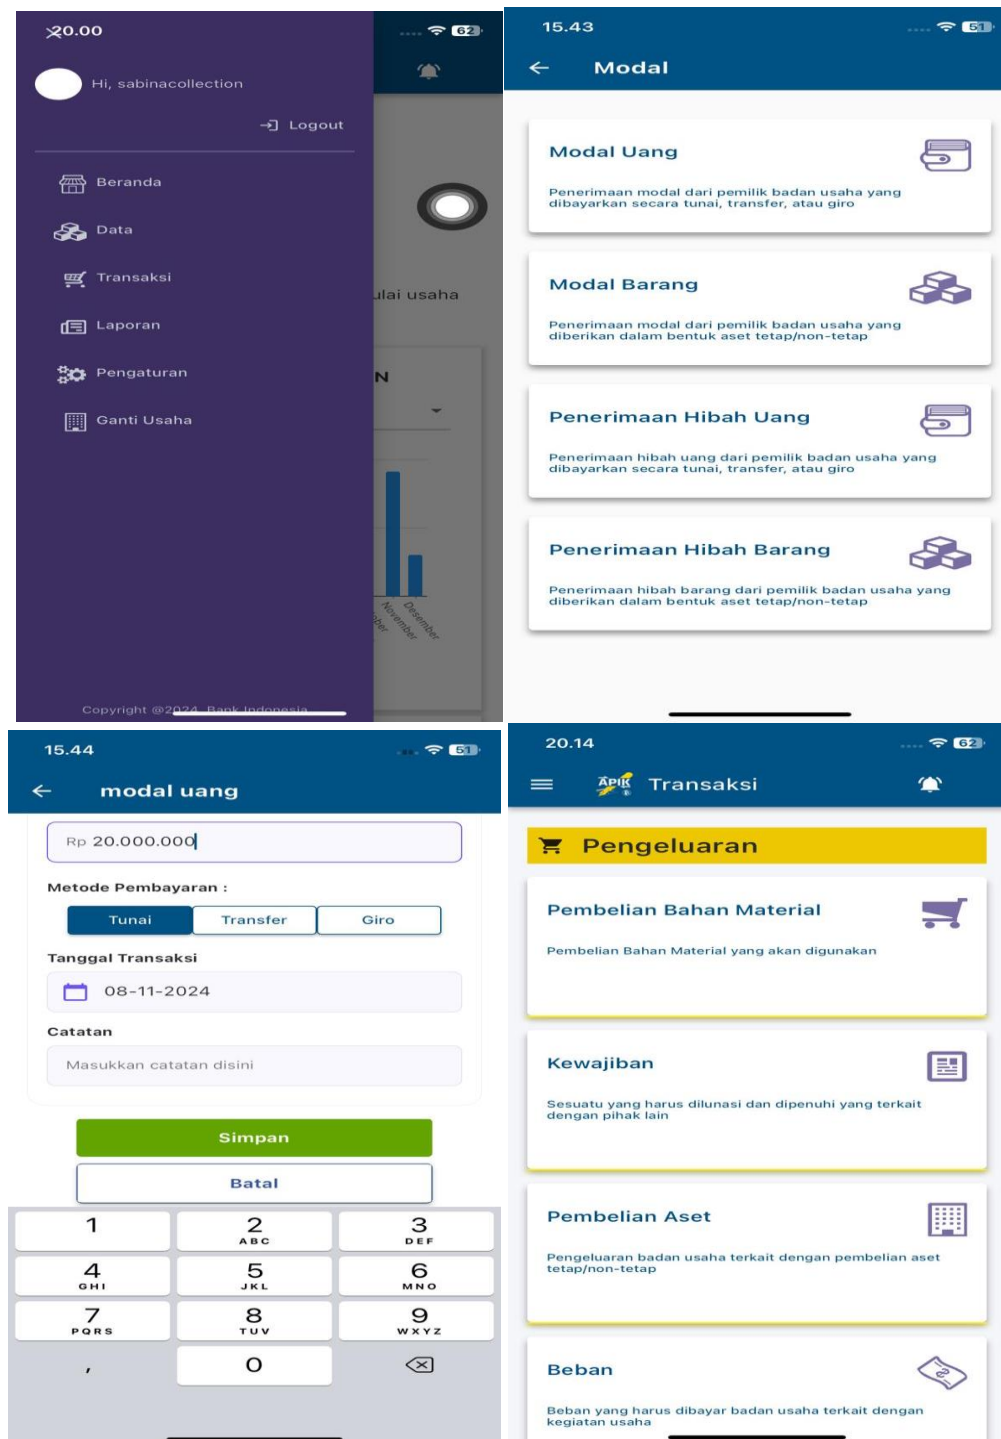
20.00

62

Hi, sabinacollection

Logout

Beranda

Data

Transaksi

Laporan

Pengaturan

Ganti Usaha

ulai usaha

N

November

Desember

Copyright @2024 Bank Indonesia

15.43

51

Modal

Modal Uang

Penerimaan modal dari pemilik badan usaha yang dibayarkan secara tunai, transfer, atau giro

Modal Barang

Penerimaan modal dari pemilik badan usaha yang diberikan dalam bentuk aset tetap/non-tetap

Penerimaan Hibah Uang

Penerimaan hibah uang dari pemilik badan usaha yang dibayarkan secara tunai, transfer, atau giro

Penerimaan Hibah Barang

Penerimaan hibah barang dari pemilik badan usaha yang diberikan dalam bentuk aset tetap/non-tetap

15.44

51

modal uang

Rp 20.000.000

Metode Pembayaran :

| Tunai | Transfer | Giro |
|---|---|---|

Tanggal Transaksi

08-11-2024

Catatan

Masukkan catatan disini

Simpan

Batal

| 1 | 2 ABC | 3 DEF |
|---|---|---|
| 4 GHI | 5 JKL | 6 MNO |
| 7 PQRS | 8 TUV | 9 WXYZ |
| , | 0 | |

20.14

62

APIK

Transaksi

Pengeluaran

Pembelian Bahan Material

Pembelian Bahan Material yang akan digunakan

Kewajiban

Sesuatu yang harus dilunasi dan dipenuhi yang terkait dengan pihak lain

Pembelian Aset

Pengeluaran badan usaha terkait dengan pembelian aset tetap/non-tetap

Beban

Beban yang harus dibayar badan usaha terkait dengan kegiatan usaha